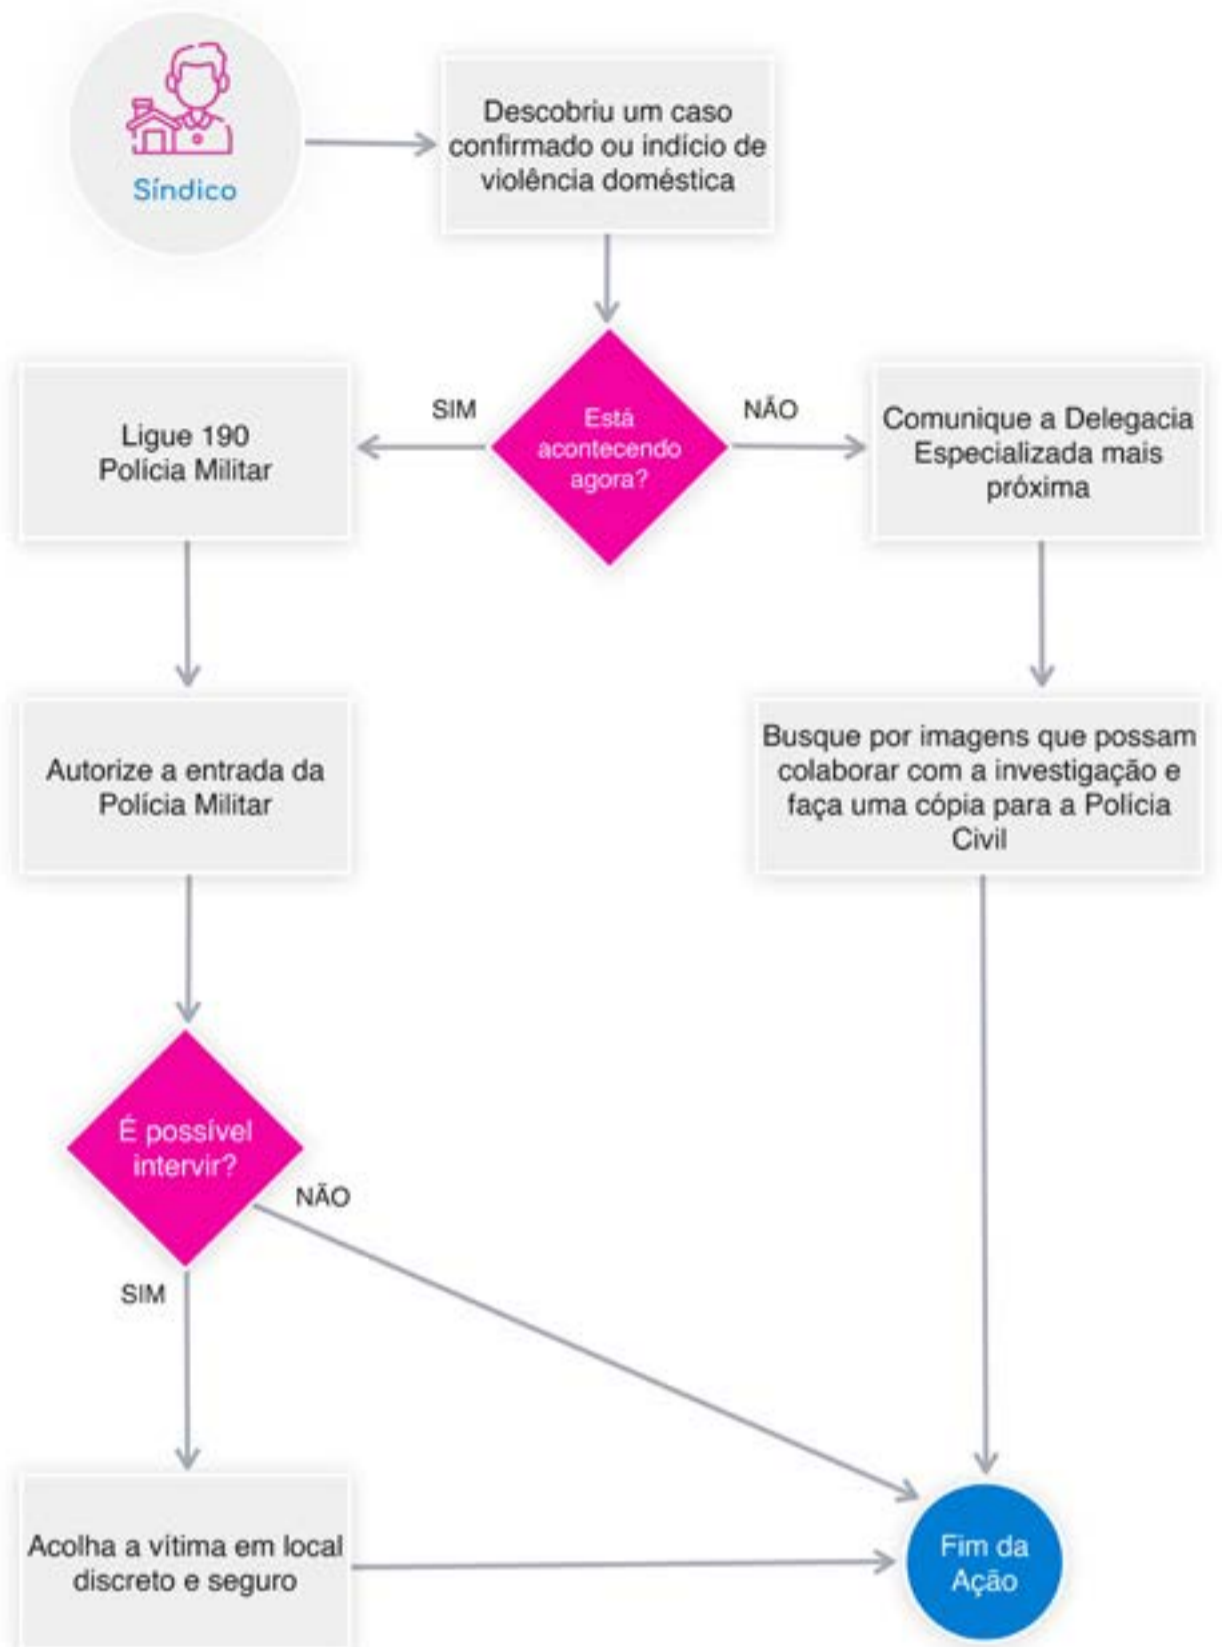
Síndico

Descobriu um caso confirmado ou indício de violência doméstica

Está acontecendo agora?

SIM

NÃO

Ligue 190 Polícia Militar

Comunique a Delegacia Especializada mais próxima

Autorize a entrada da Polícia Militar

Busque por imagens que possam colaborar com a investigação e faça uma cópia para a Polícia Civil

É possível intervir?

NÃO

SIM

Acolha a vítima em local discreto e seguro

Fim da Ação